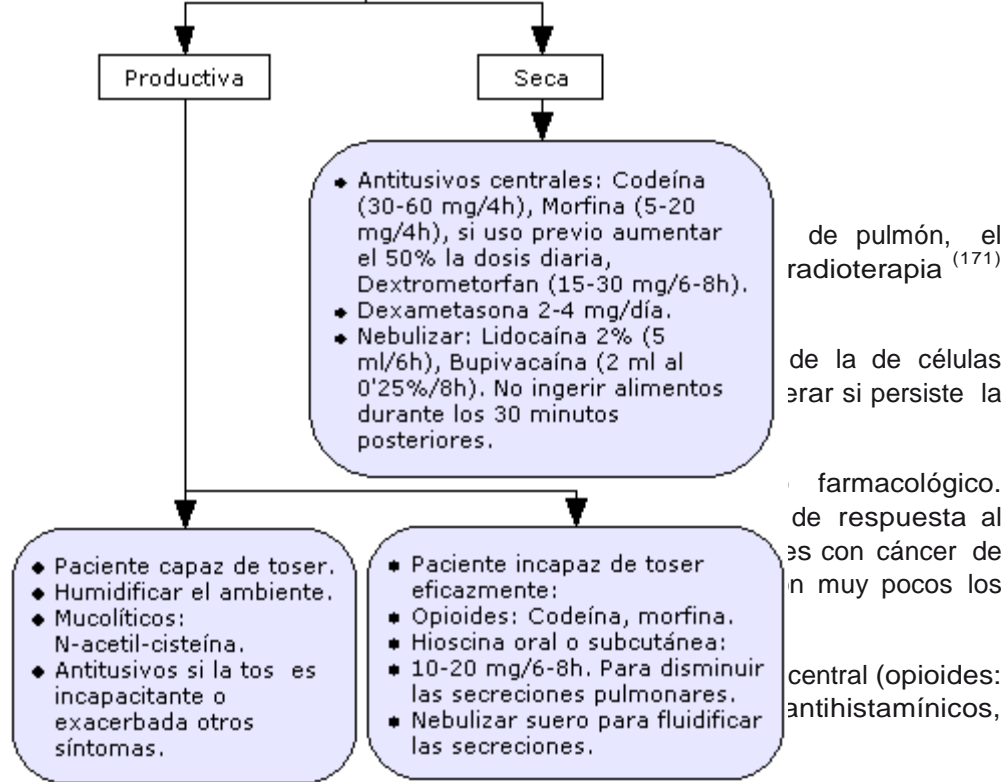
Productiva

Seca

- Antitusivos centrales: Codeína (30-60 mg/4h), Morfina (5-20 mg/4h), si uso previo aumentar el 50% la dosis diaria, Dextrometorfan (15-30 mg/6-8h).
- Dexametasona 2-4 mg/día.
- Nebulizar: Lidocaína 2% (5 ml/6h), Bupivacaína (2 ml al 0'25%/8h). No ingerir alimentos durante los 30 minutos posteriores.

de pulmón, el radioterapia $^{(171)}$

de la de células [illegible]erar si persiste la

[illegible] farmacológico. de respuesta al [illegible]es con cáncer de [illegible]n muy pocos los

central (opioides: antihistamínicos,

- Paciente capaz de toser.
- Humidificar el ambiente.
- Mucolíticos: N-acetil-cisteína.
- Antitusivos si la tos es incapacitante o exacerbada otros síntomas.

- Paciente incapaz de toser eficazmente:
- Opioides: Codeína, morfina.
- Hioscina oral o subcutánea:
- 10-20 mg/6-8h. Para disminuir las secreciones pulmonares.
- Nebulizar suero para fluidificar las secreciones.